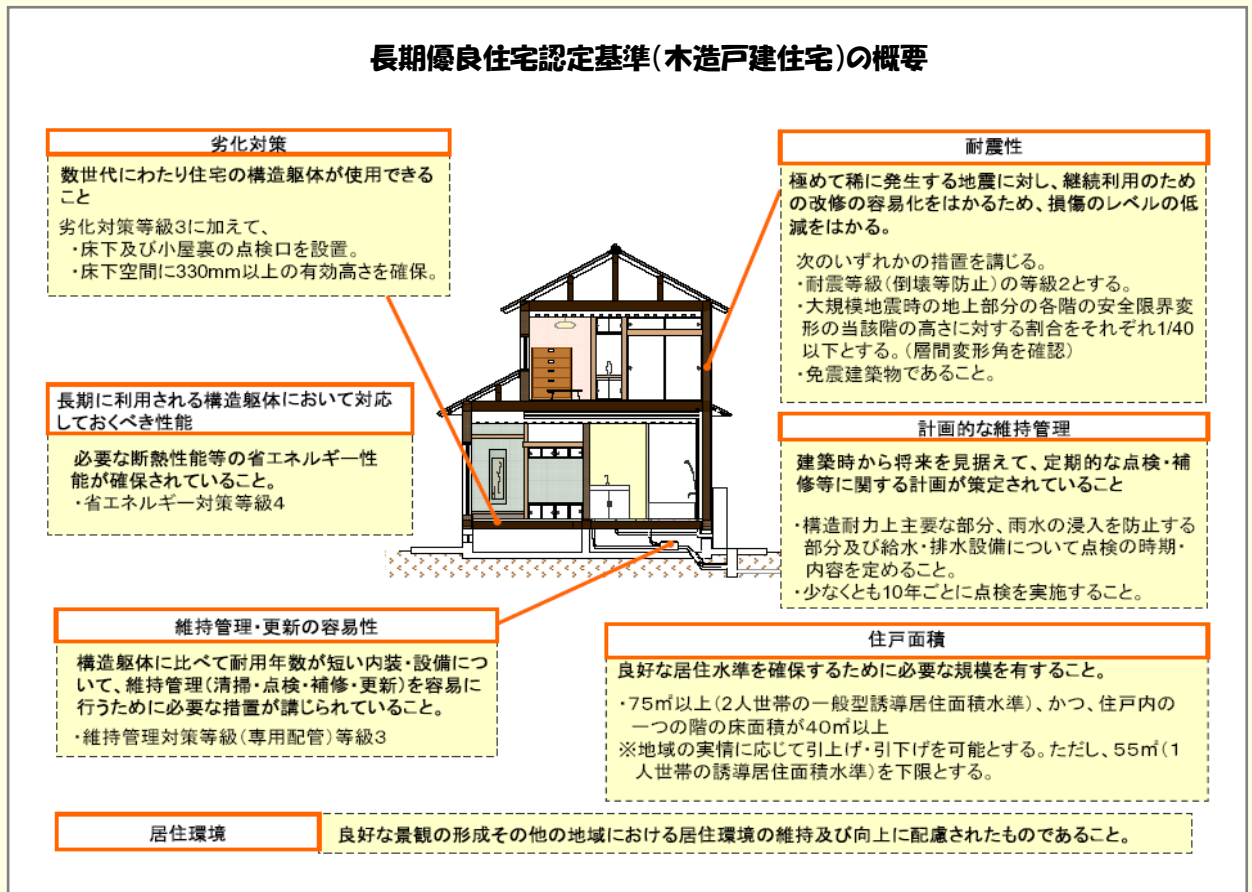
長期優良住宅認定基準(木造戸建住宅)の概要

劣化対策

数世代にわたり住宅の構造躯体が使用できること

劣化対策等級3に加えて、
・床下及び小屋裏の点検口を設置。
・床下空間に330mm以上の有効高さを確保。

長期に利用される構造躯体において対応しておくべき性能

必要な断熱性能等の省エネルギー性能が確保されていること。
・省エネルギー対策等級4

維持管理・更新の容易性

構造躯体に比べて耐用年数が短い内装・設備について、維持管理(清掃・点検・補修・更新)を容易に行うために必要な措置が講じられていること。
・維持管理対策等級(専用配管)等級3

耐震性

極めて稀に発生する地震に対し、継続利用のための改修の容易化をはかるため、損傷のレベルの低減をはかる。

次のいずれかの措置を講じる。
・耐震等級(倒壊等防止)の等級2とする。
・大規模地震時の地上部分の各階の安全限界変形の当該階の高さに対する割合をそれぞれ1/40以下とする。(層間変形角を確認)
・免震建築物であること。

計画的な維持管理

建築時から将来を見据えて、定期的な点検・補修等に関する計画が策定されていること

・構造耐力上主要な部分、雨水の浸入を防止する部分及び給水・排水設備について点検の時期・内容を定めること。
・少なくとも10年ごとに点検を実施すること。

住戸面積

良好な居住水準を確保するために必要な規模を有すること。

・75㎡以上(2人世帯の一般型誘導居住面積水準)、かつ、住戸内の一つの階の床面積が40㎡以上
※地域の実情に応じて引上げ・引下げを可能とする。ただし、55㎡(1人世帯の誘導居住面積水準)を下限とする。

居住環境

良好な景観の形成その他の地域における居住環境の維持及び向上に配慮されたものであること。